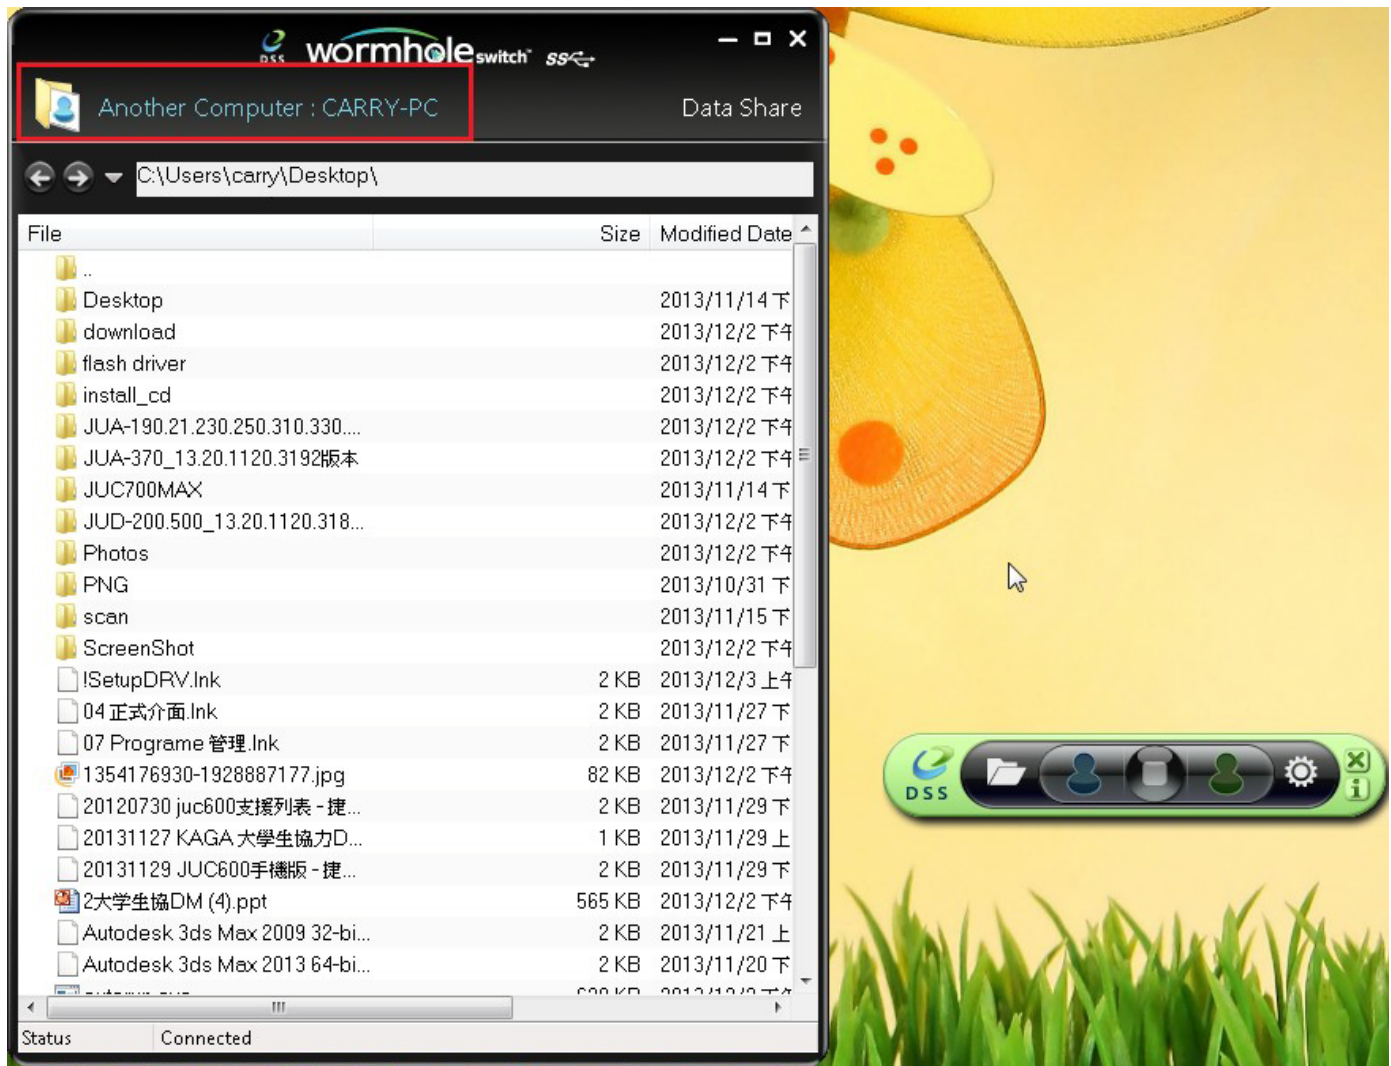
DSS wormhole switch SS

Another Computer : CARRY-PC

Data Share

C:\Users\carry\Desktop\

| File | Size | Modified Date |
|---|---|---|
| .. | | |
| Desktop | | 2013/11/14 下 |
| download | | 2013/12/2 下午 |
| flash driver | | 2013/12/2 下午 |
| install_cd | | 2013/12/2 下午 |
| JUA-190.21.230.250.310.330.... | | 2013/12/2 下午 |
| JUA-370_13.20.1120.3192版本 | | 2013/12/2 下午 |
| JUC700MAX | | 2013/11/14 下 |
| JUD-200.500_13.20.1120.318... | | 2013/12/2 下午 |
| Photos | | 2013/12/2 下午 |
| PNG | | 2013/10/31 下 |
| scan | | 2013/11/15 下 |
| ScreenShot | | 2013/12/2 下午 |
| !SetupDRV.lnk | 2 KB | 2013/12/3 上午 |
| 04 正式介面.lnk | 2 KB | 2013/11/27 下 |
| 07 Programe 管理.lnk | 2 KB | 2013/11/27 下 |
| 1354176930-1928887177.jpg | 82 KB | 2013/12/2 下午 |
| 20120730 juc600支援列表 - 捷... | 2 KB | 2013/11/29 下 |
| 20131127 KAGA 大學生協力D... | 1 KB | 2013/11/29 上 |
| 20131129 JUC600手機版 - 捷... | 2 KB | 2013/11/29 下 |
| 2大学生協DM (4).ppt | 565 KB | 2013/12/2 下午 |
| Autodesk 3ds Max 2009 32-bi... | 2 KB | 2013/11/21 上 |
| Autodesk 3ds Max 2013 64-bi... | 2 KB | 2013/11/20 下 |
| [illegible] | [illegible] | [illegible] |

Status | Connected

DSS